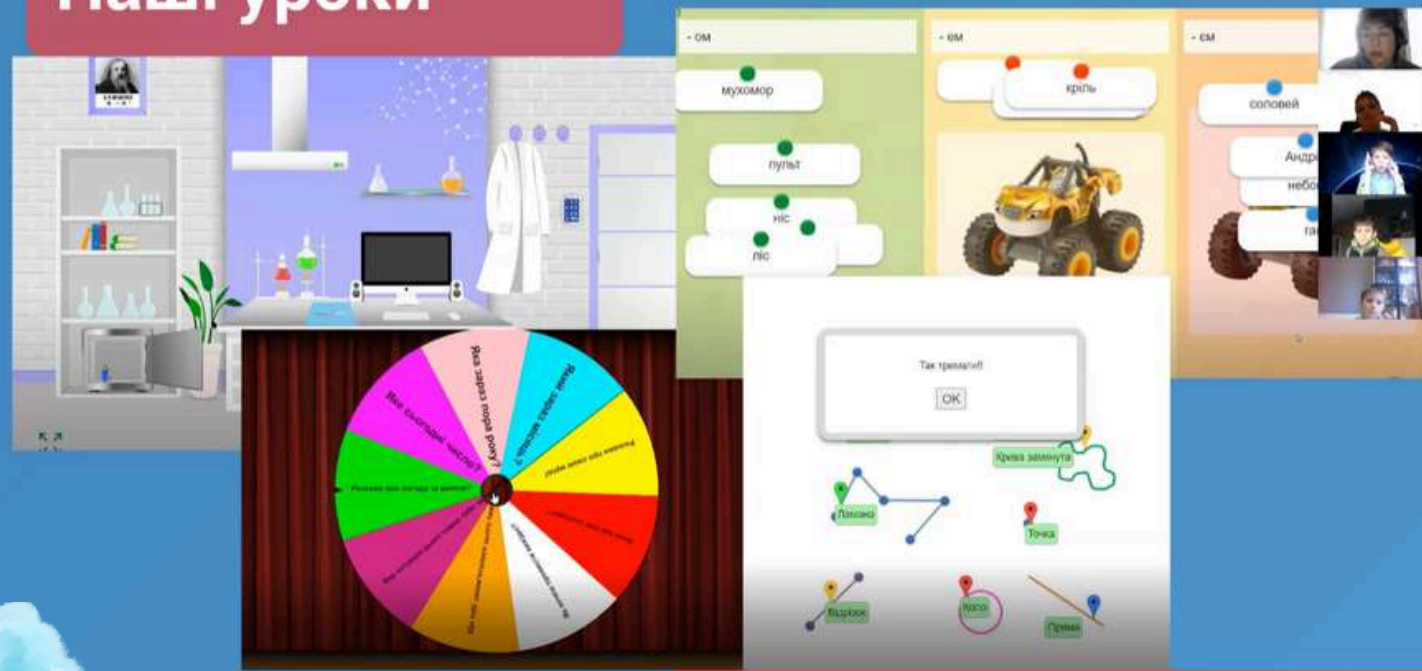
Наші уроки

- ом

мухомор

пульт

ніс

ліс

- ем

кріль

- єм

соловей

Андр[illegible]

небо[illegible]

га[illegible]

Яка зараз пора року?

Який зараз місяць?

Яке сьогодні число?

Розкажи про погоду за вікном

Так тримати!!!

OK

Крива замкнута

Ламана

Точка

Відрізок

Коло

Пряма